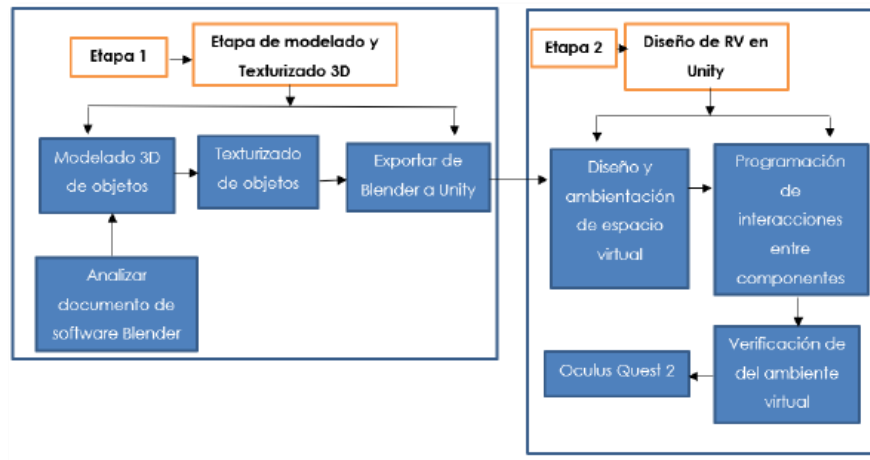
Etapa 1

Etapa de modelado y Texturizado 3D

Modelado 3D de objetos

Texturizado de objetos

Exportar de Blender a Unity

Analizar documento de software Blender

Etapa 2

Diseño de RV en Unity

Diseño y ambientación de espacio virtual

Programación de interacciones entre componentes

Verificación de del ambiente virtual

Oculus Quest 2